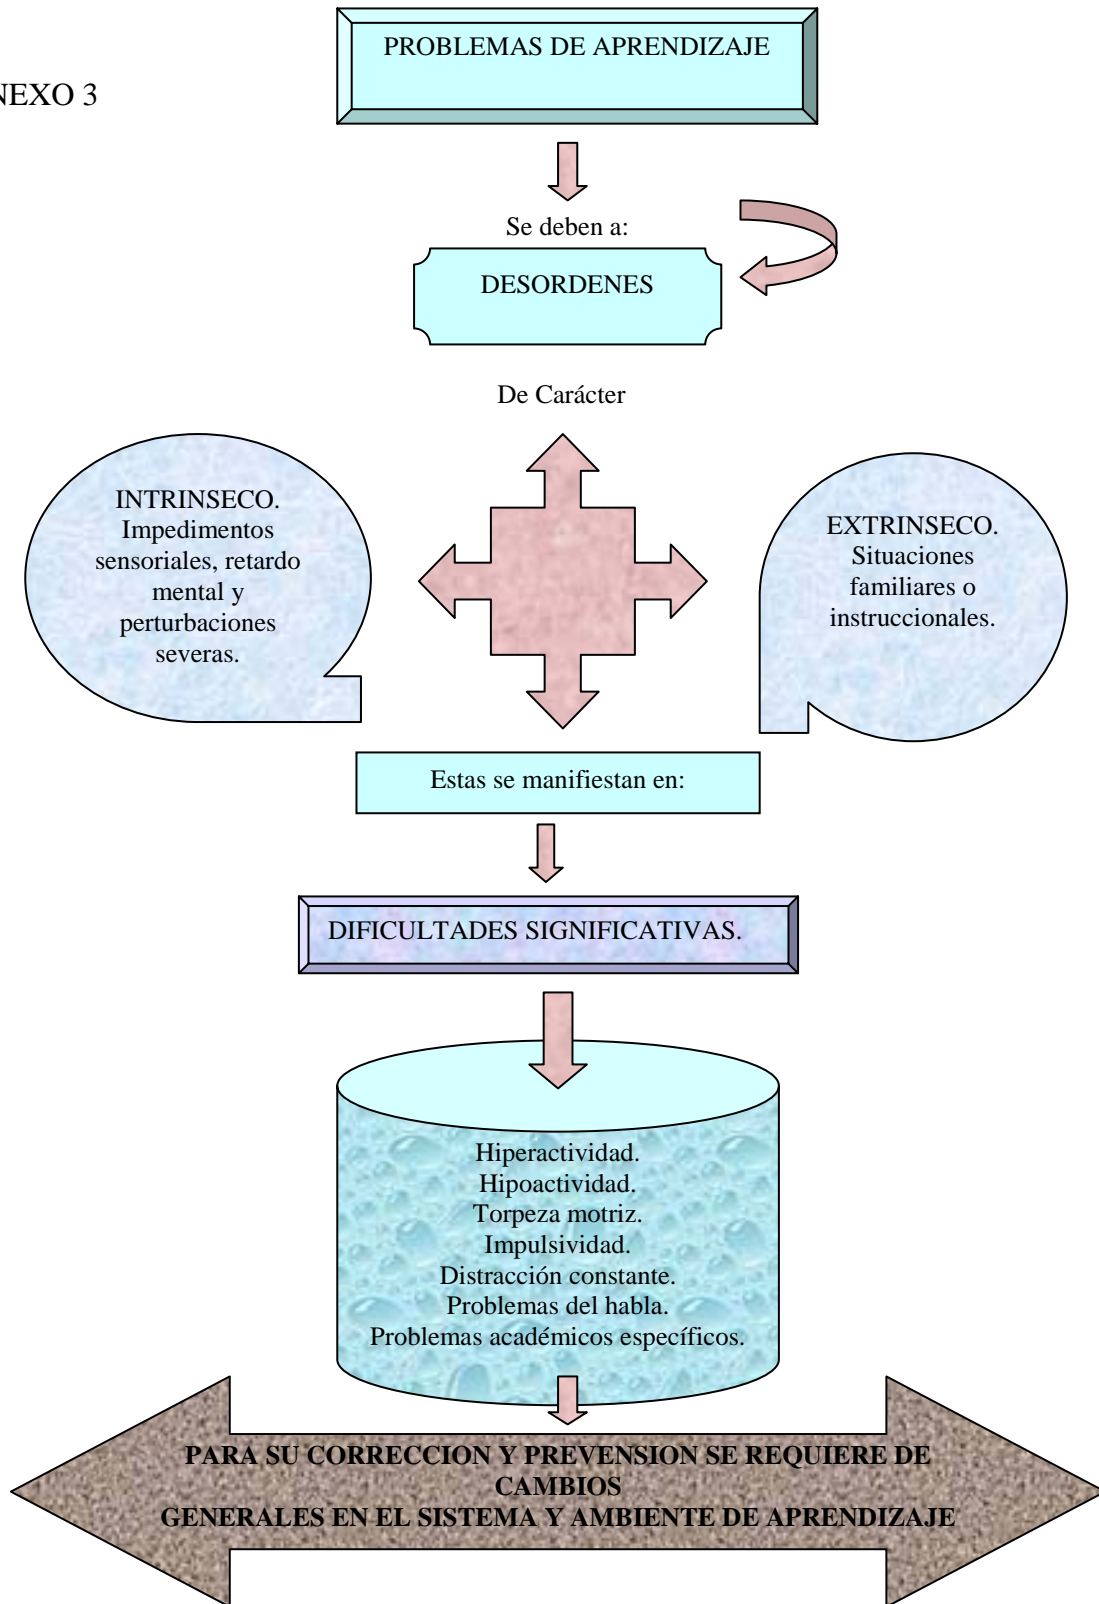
NEXO 3

PROBLEMAS DE APRENDIZAJE

Se deben a:

DESORDENES

De Carácter

INTRINSECO. Impedimentos sensoriales, retardo mental y perturbaciones severas.

EXTRINSECO. Situaciones familiares o instruccionales.

Estas se manifiestan en:

DIFICULTADES SIGNIFICATIVAS.

Hiperactividad.
Hipoactividad.
Torpeza motriz.
Impulsividad.
Distracción constante.
Problemas del habla.
Problemas académicos específicos.

PARA SU CORRECCION Y PREVENSION SE REQUIERE DE CAMBIOS
GENERALES EN EL SISTEMA Y AMBIENTE DE APRENDIZAJE